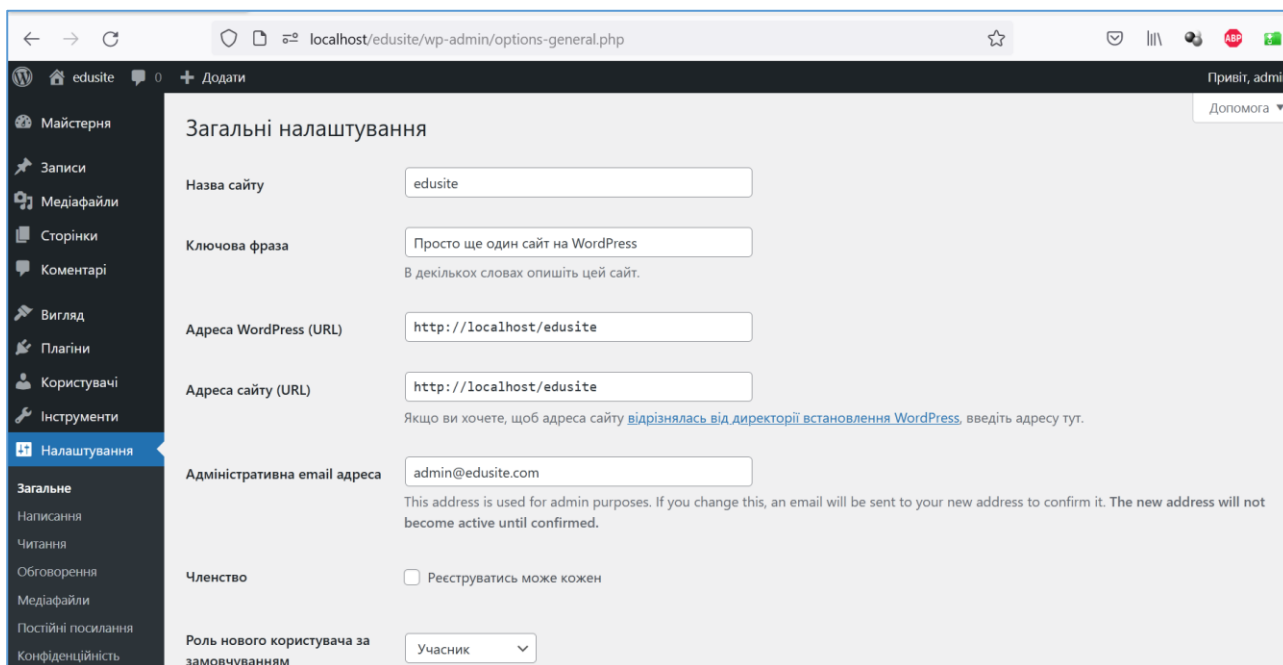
localhost/edusite/wp-admin/options-general.php

edusite 0 + Додати

Привіт, admi

Допомога ▼

Майстерня

Записи

Медіафайли

Сторінки

Коментарі

Вигляд

Плагіни

Користувачі

Інструменти

Налаштування

Загальне

Написання

Читання

Обговорення

Медіафайли

Постійні посилання

Конфіденційність

Загальні налаштування

Назва сайту
edusite

Ключова фраза
Просто ще один сайт на WordPress
В декількох словах опишіть цей сайт.

Адреса WordPress (URL)
http://localhost/edusite

Адреса сайту (URL)
http://localhost/edusite
Якщо ви хочете, щоб адреса сайту відрізнялась від директорії встановлення WordPress, введіть адресу тут.

Адміністративна email адреса
admin@edusite.com
This address is used for admin purposes. If you change this, an email will be sent to your new address to confirm it. The new address will not become active until confirmed.

Членство
Реєструватись може кожен

Роль нового користувача за замовчуванням
Учасник